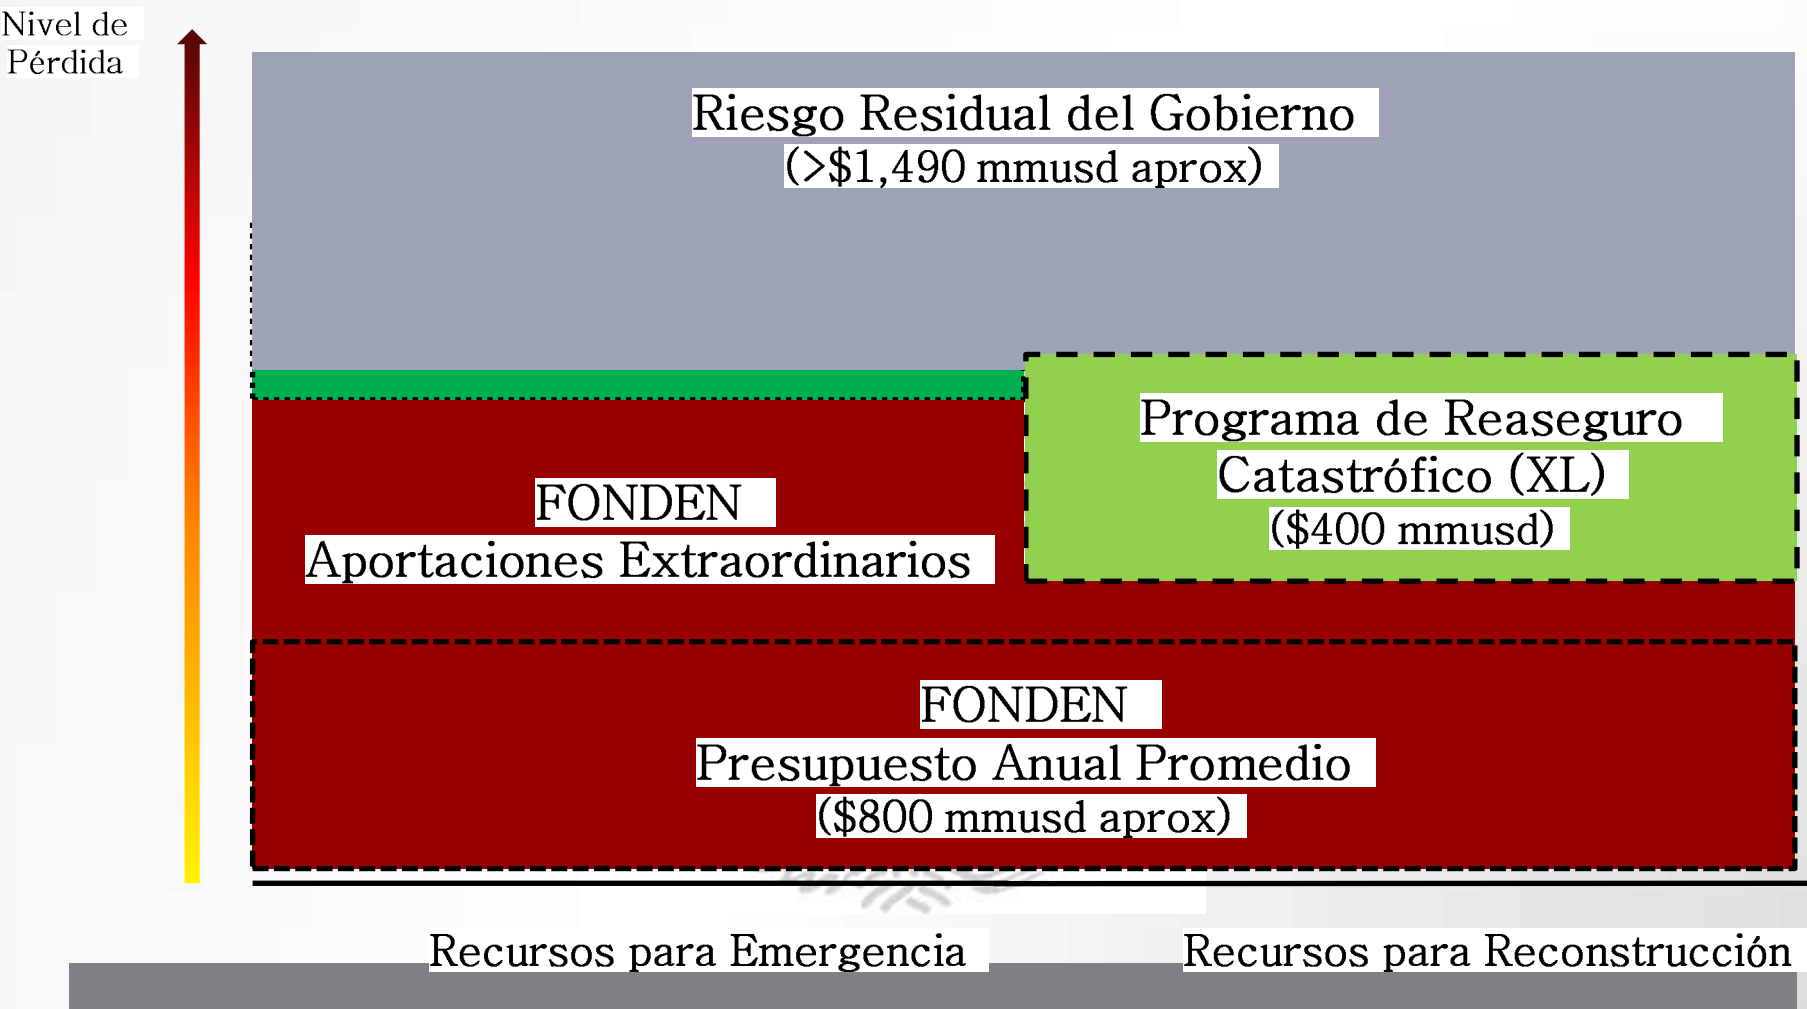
Nivel de Pérdida

Riesgo Residual del Gobierno
(>$1,490 mmusd aprox)

FONDEN
Aportaciones Extraordinarios

Programa de Reaseguro Catastrófico (XL)
($400 mmusd)

FONDEN
Presupuesto Anual Promedio
($800 mmusd aprox)

Recursos para Emergencia

Recursos para Reconstrucción